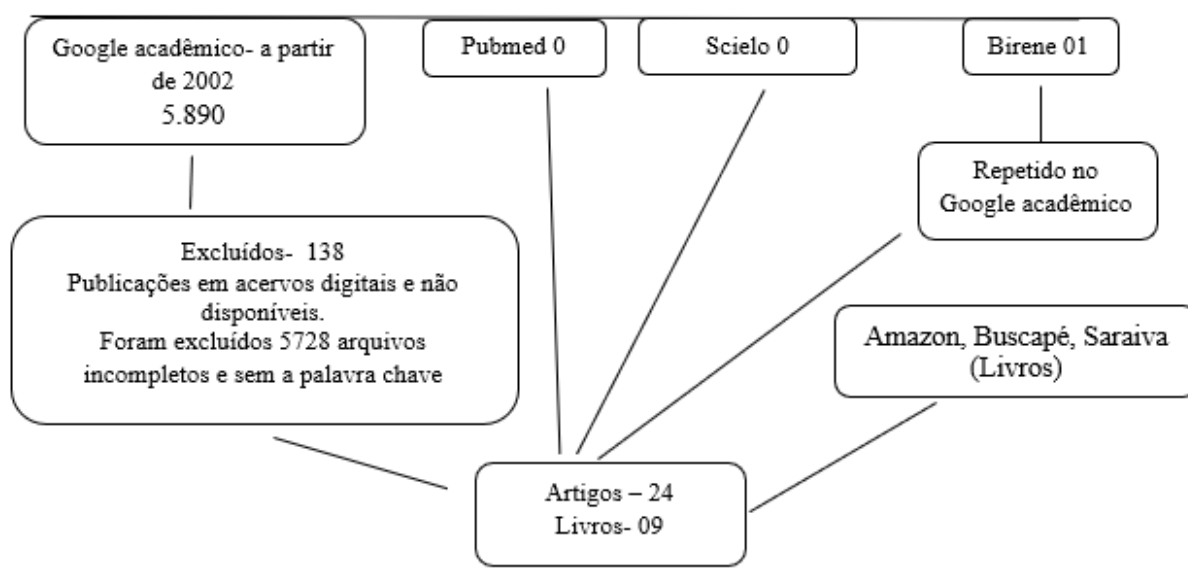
Google acadêmico- a partir de 2002
5.890

Pubmed 0

Scielo 0

Birene 01

Repetido no Google acadêmico

Excluídos- 138
Publicações em acervos digitais e não disponíveis.
Foram excluídos 5728 arquivos incompletos e sem a palavra chave

Amazon, Buscapé, Saraiva (Livros)

Artigos – 24
Livros- 09